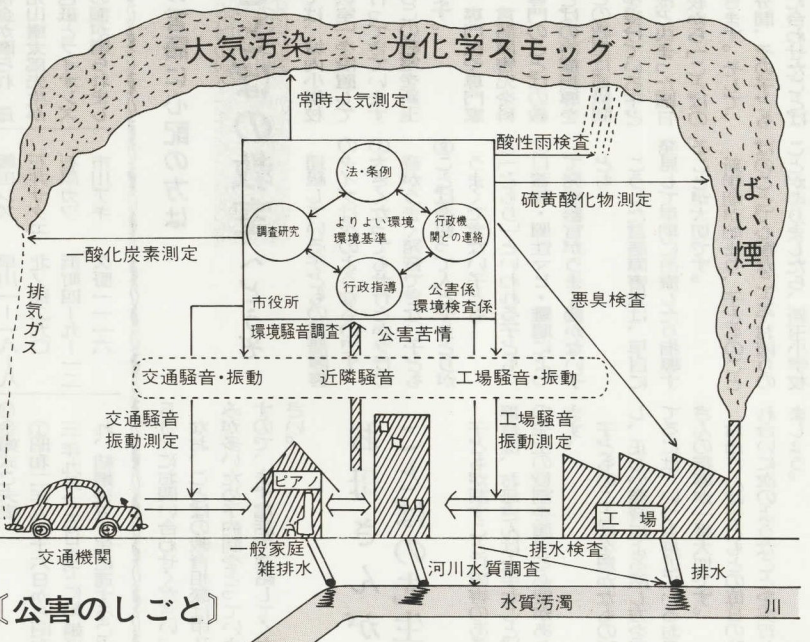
大気汚染　光化学スモッグ

常時大気測定

酸性雨検査

硫黄酸化物測定

ばい煙

法・条例

調査研究

よりよい環境
環境基準

行政機関との連絡

行政指導

一酸化炭素測定

排気ガス

市役所

公害係
環境検査係

悪臭検査

環境騒音調査

公害苦情

交通騒音・振動

近隣騒音

工場騒音・振動

交通騒音
振動測定

工場騒音
振動測定

ピアノ

工場

交通機関

一般家庭
雑排水

排水検査

河川水質調査

排水

〔公害のしごと〕

水質汚濁

川